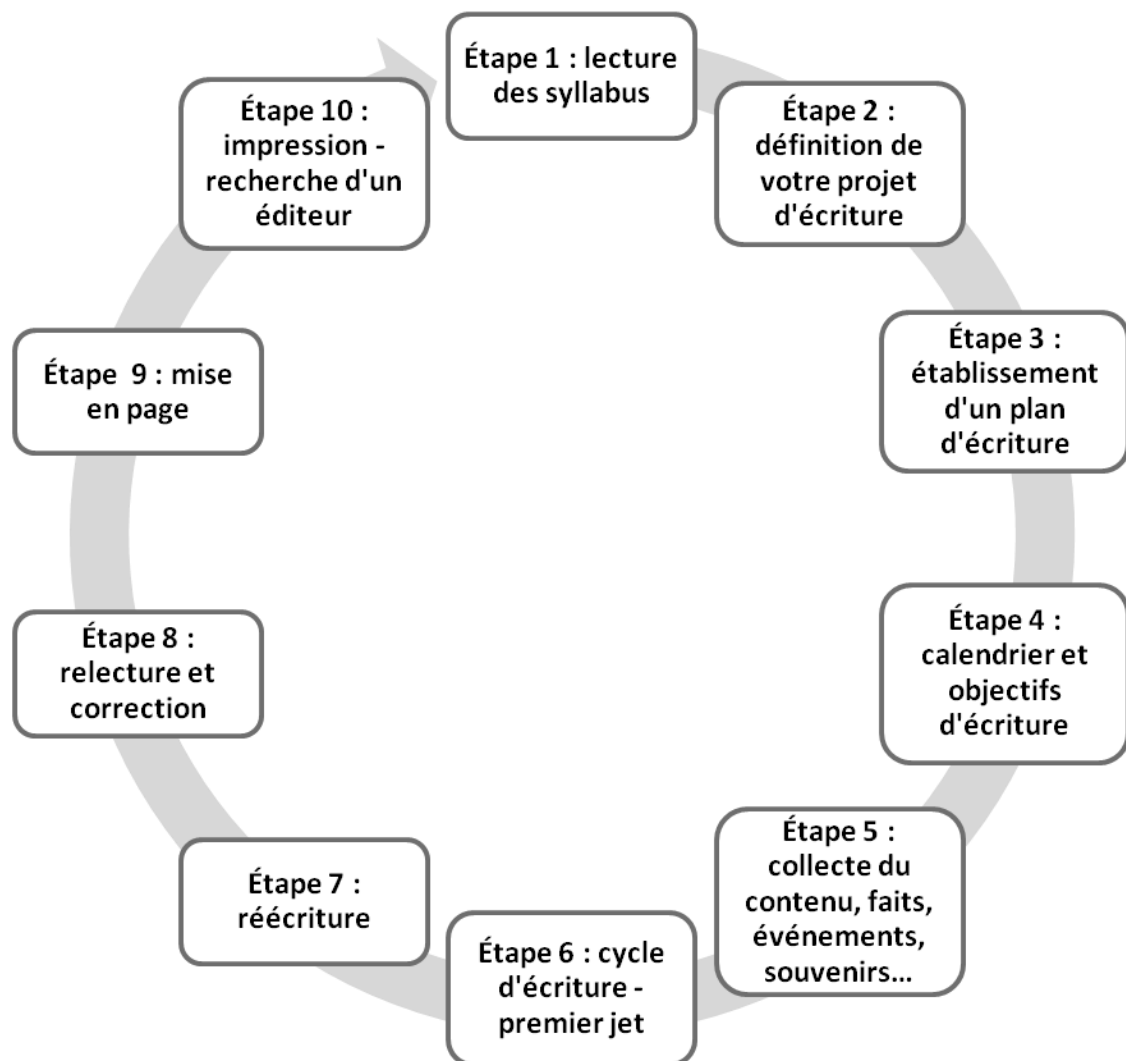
Étape 1 : lecture des syllabus

Étape 2 : définition de votre projet d'écriture

Étape 3 : établissement d'un plan d'écriture

Étape 4 : calendrier et objectifs d'écriture

Étape 5 : collecte du contenu, faits, événements, souvenirs...

Étape 6 : cycle d'écriture - premier jet

Étape 7 : réécriture

Étape 8 : relecture et correction

Étape 9 : mise en page

Étape 10 : impression - recherche d'un éditeur